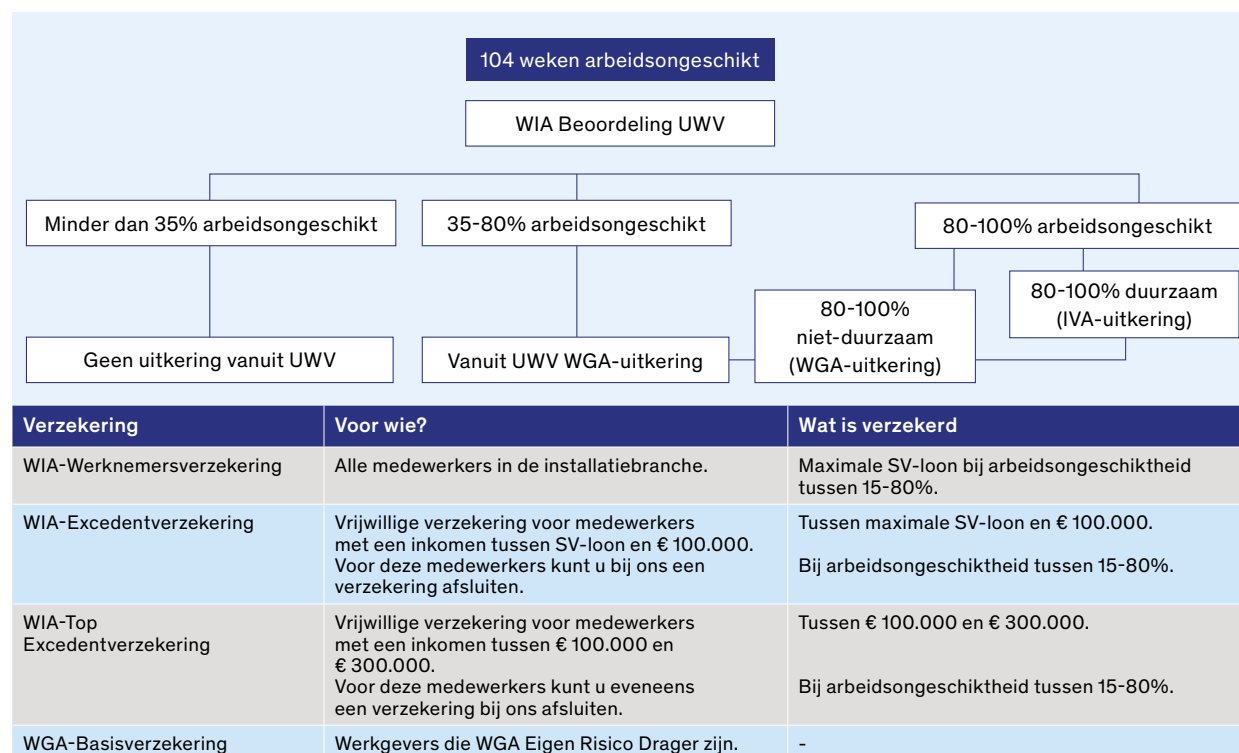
104 weken arbeidsongeschikt

WIA Beoordeling UWV

Minder dan 35% arbeidsongeschikt

35-80% arbeidsongeschikt

80-100% arbeidsongeschikt

80-100% niet-duurzaam (WGA-uitkering)

80-100% duurzaam (IVA-uitkering)

Geen uitkering vanuit UWV

Vanuit UWV WGA-uitkering

| Verzekering | Voor wie? | Wat is verzekerd |
|---|---|---|
| WIA-Werknemersverzekering | Alle medewerkers in de installatiebranche. | Maximale SV-loon bij arbeidsongeschiktheid tussen 15-80%. |
| WIA-Excedentverzekering | Vrijwillige verzekering voor medewerkers met een inkomen tussen SV-loon en € 100.000. Voor deze medewerkers kunt u bij ons een verzekering afsluiten. | Tussen maximale SV-loon en € 100.000. Bij arbeidsongeschiktheid tussen 15-80%. |
| WIA-Top Excedentverzekering | Vrijwillige verzekering voor medewerkers met een inkomen tussen € 100.000 en € 300.000. Voor deze medewerkers kunt u eveneens een verzekering bij ons afsluiten. | Tussen € 100.000 en € 300.000. Bij arbeidsongeschiktheid tussen 15-80%. |
| WGA-Basisverzekering | Werkgevers die WGA Eigen Risico Drager zijn. | - |